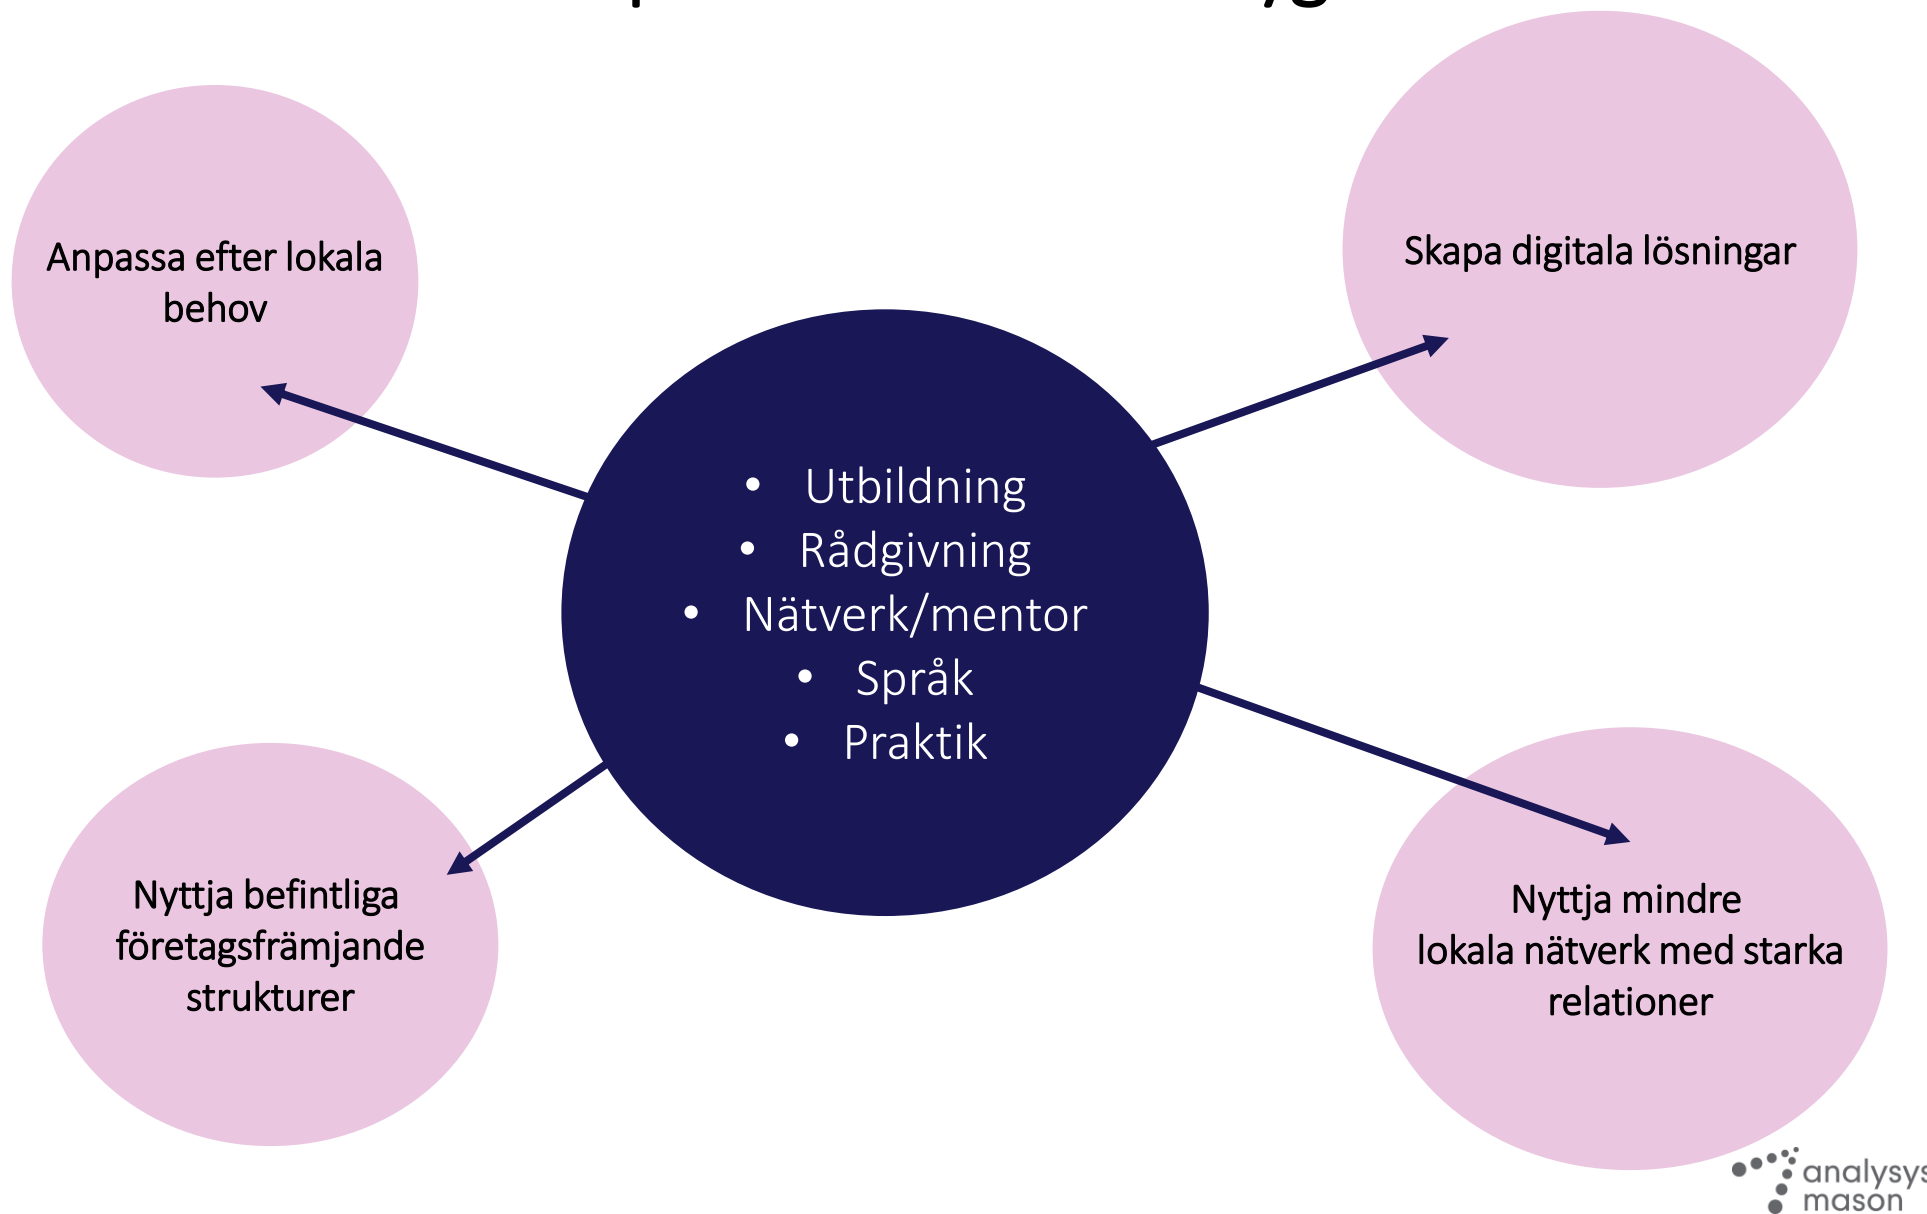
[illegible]

Anpassa efter lokala behov

Skapa digitala lösningar

- Utbildning
- Rådgivning
- Nätverk/mentor
- Språk
- Praktik

Nyttja befintliga företagsfrämjande strukturer

Nyttja mindre lokala nätverk med starka relationer

analysys mason